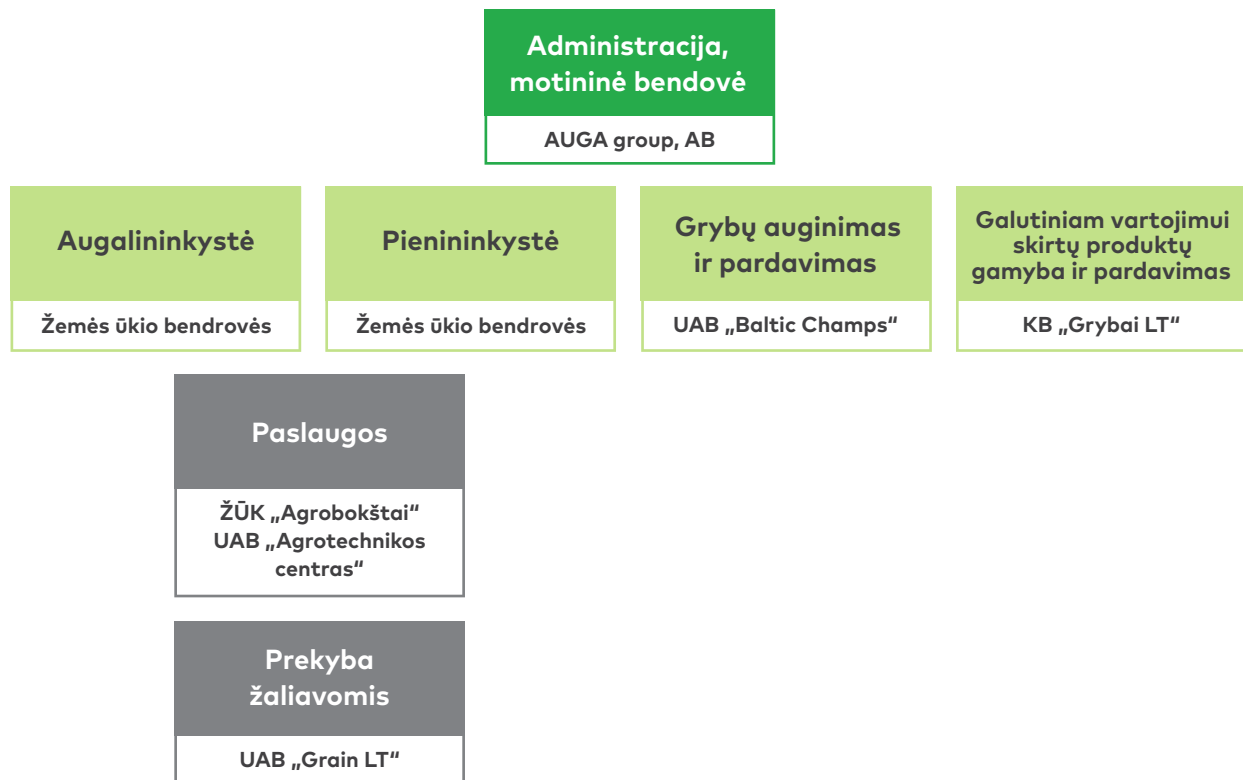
Administracija, motininė bendovė

AUGA group, AB

Augalininkystė

Žemės ūkio bendrovės

Pienininkystė

Žemės ūkio bendrovės

Grybų auginimas ir pardavimas

UAB „Baltic Champs"

Galutiniam vartojimui skirtų produktų gamyba ir pardavimas

KB „Grybai LT"

Paslaugos

ŽŪK „Agrobokštai"
UAB „Agrotechnikos centras"

Prekyba žaliavomis

UAB „Grain LT"